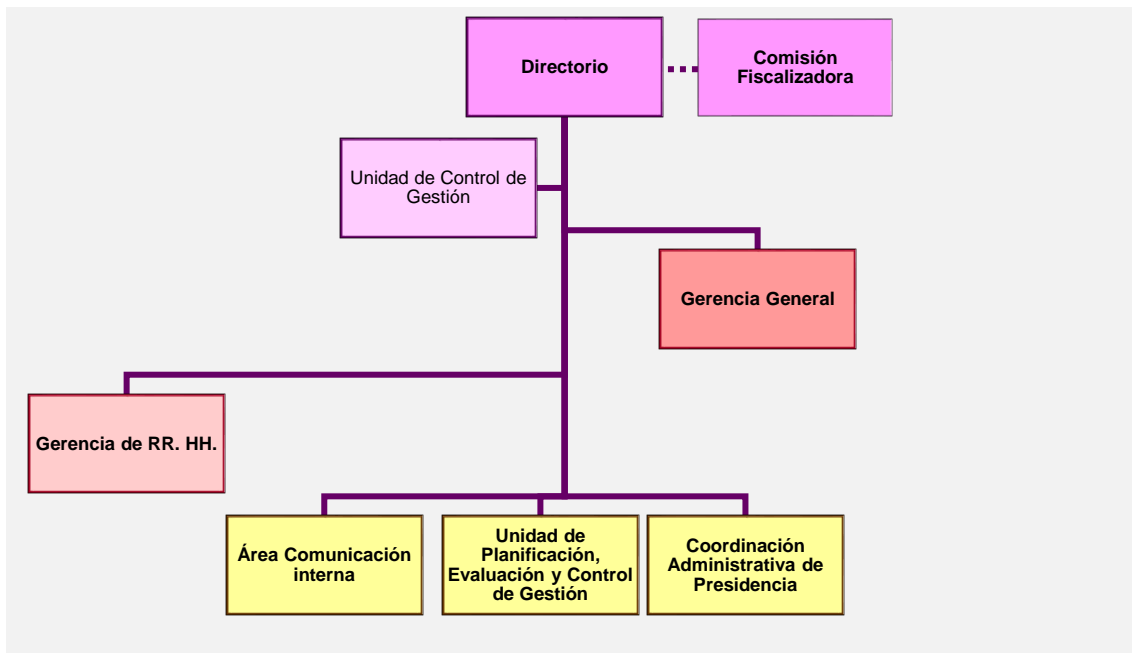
Directorio

Comisión Fiscalizadora

Unidad de Control de Gestión

Gerencia General

Gerencia de RR. HH.

Área Comunicación interna

Unidad de Planificación, Evaluación y Control de Gestión

Coordinación Administrativa de Presidencia